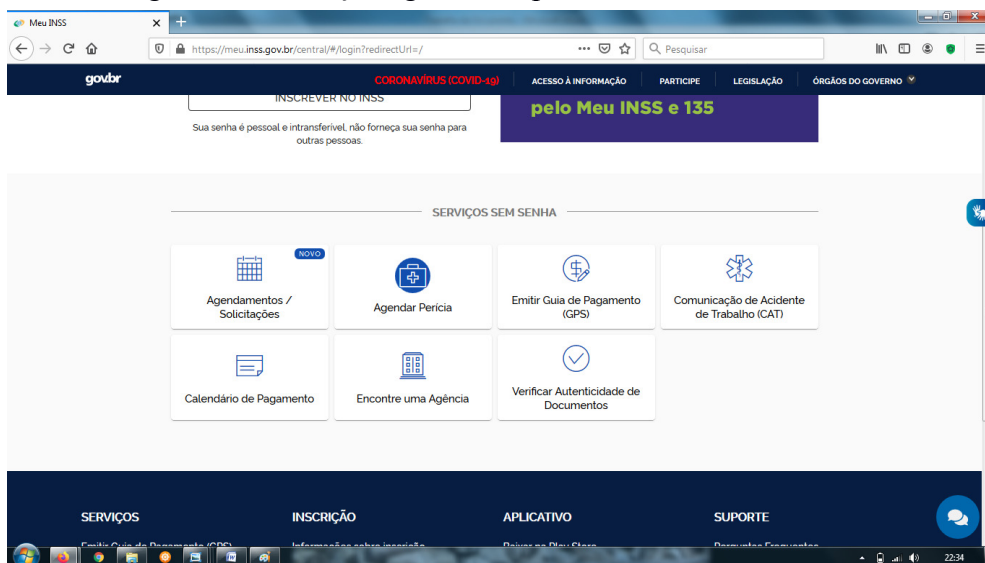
Meu INSS

https://meu.inss.gov.br/central/#/login?redirectUrl=/

Pesquisar

gov.br

CORONAVÍRUS (COVID-19)

ACESSO À INFORMAÇÃO

PARTICIPE

LEGISLAÇÃO

ÓRGÃOS DO GOVERNO

INSCREVER NO INSS

Sua senha é pessoal e intransferível, não forneça sua senha para outras pessoas.

pelo Meu INSS e 135

SERVIÇOS SEM SENHA

NOVO

Agendamentos / Solicitações

Agendar Perícia

Emitir Guia de Pagamento (GPS)

Comunicação de Acidente de Trabalho (CAT)

Calendário de Pagamento

Encontre uma Agência

Verificar Autenticidade de Documentos

SERVIÇOS

INSCRIÇÃO

APLICATIVO

SUPORTE

22:34